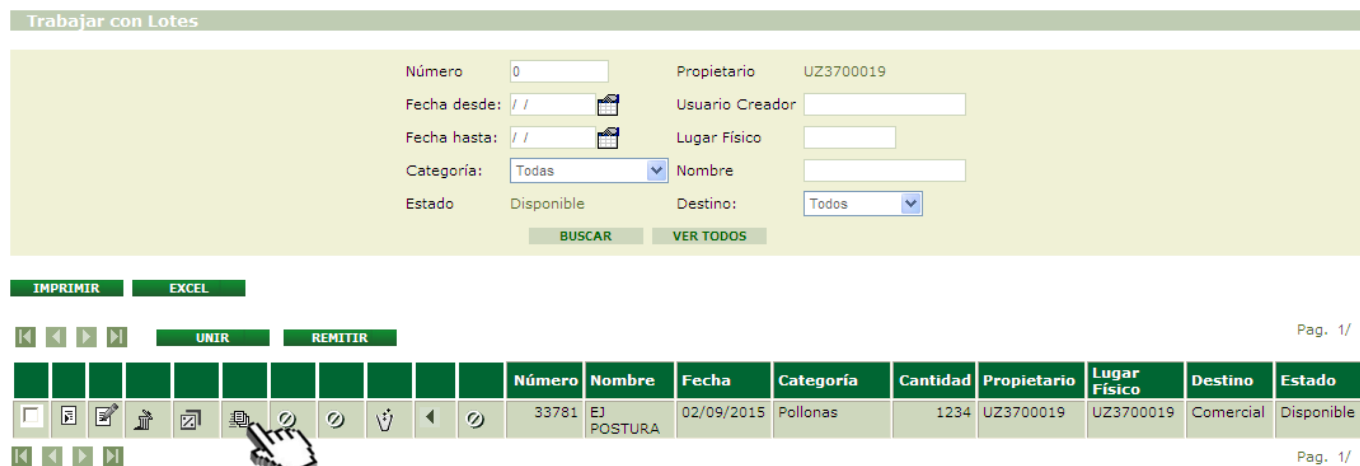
Trabajar con Lotes

Número 0
Propietario UZ3700019
Fecha desde: / /
Usuario Creador
Fecha hasta: / /
Lugar Físico
Categoría: Todas
Nombre
Estado Disponible
Destino: Todos

BUSCAR VER TODOS

IMPRIMIR EXCEL

UNIR REMITIR

Pag. 1/

| | | | | | | | | | | | Número | Nombre | Fecha | Categoría | Cantidad | Propietario | Lugar Físico | Destino | Estado |
|---|---|---|---|---|---|---|---|---|---|---|---|---|---|---|---|---|---|---|---|
| | | | | | | | | | | | 33781 | EJ POSTURA | 02/09/2015 | Pollonas | 1234 | UZ3700019 | UZ3700019 | Comercial | Disponible |

Pag. 1/